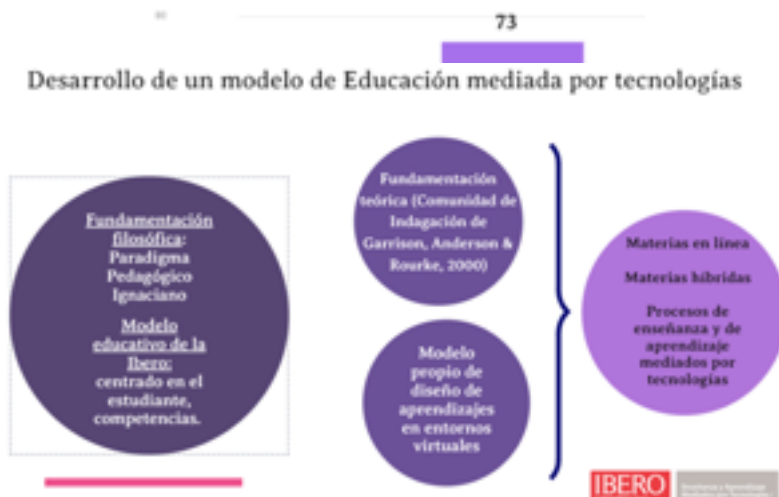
73

Desarrollo de un modelo de Educación mediada por tecnologías

Fundamentación filosófica: Paradigma Pedagógico Ignaciano

Modelo educativo de la Ibero: centrado en el estudiante, competencias.

Fundamentación teórica (Comunidad de Indagación de Garrison, Anderson & Rourke, 2000)

Modelo propio de diseño de aprendizajes en entornos virtuales

Materias en línea

Materias híbridas

Procesos de enseñanza y de aprendizaje mediados por tecnologías

IBERO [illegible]